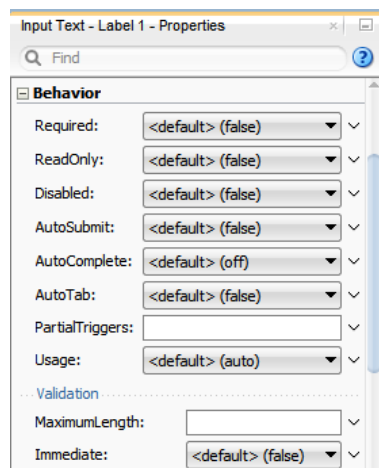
Input Text - Label 1 - Properties

Find

Behavior

Required: <default> (false)

ReadOnly: <default> (false)

Disabled: <default> (false)

AutoSubmit: <default> (false)

AutoComplete: <default> (off)

AutoTab: <default> (false)

PartialTriggers:

Usage: <default> (auto)

Validation

MaximumLength:

Immediate: <default> (false)